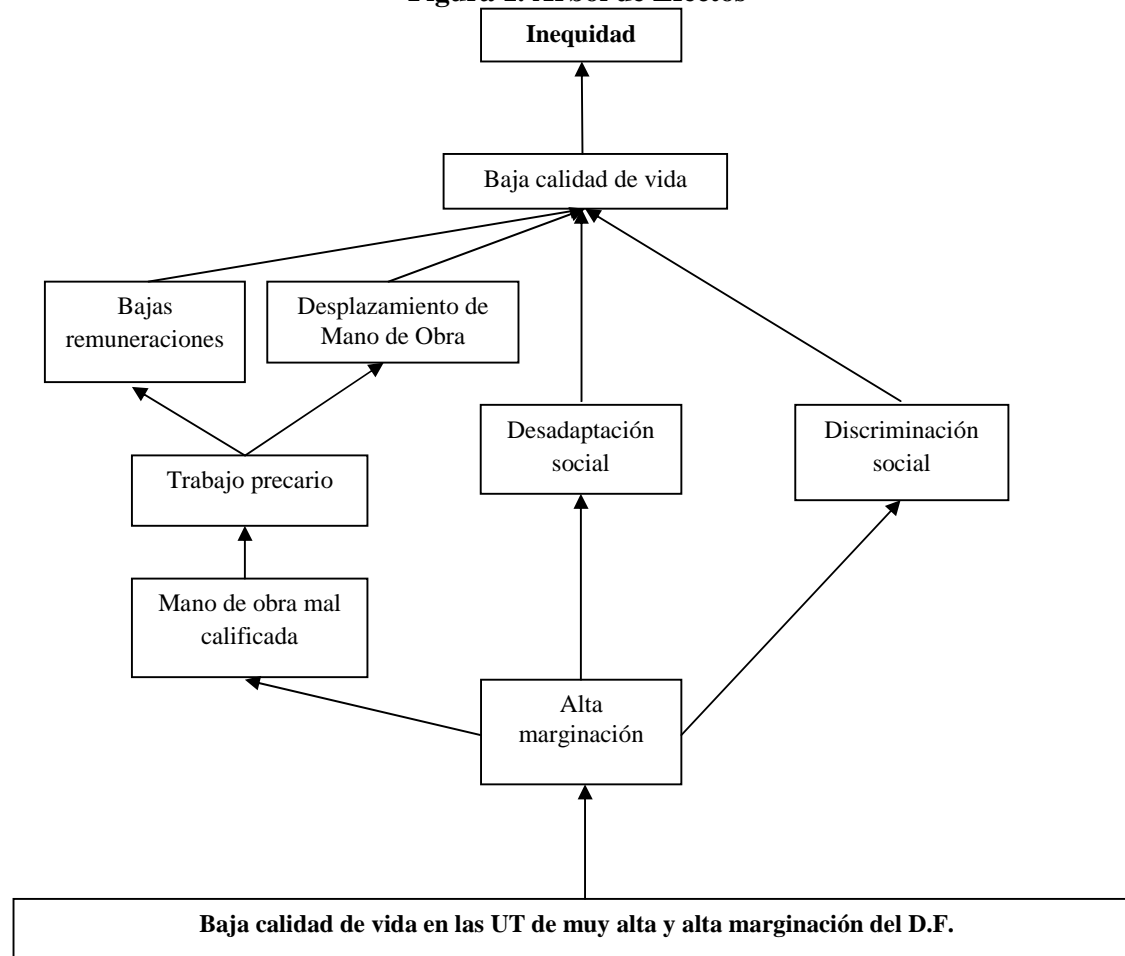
Figura 1. Árbol de Efectos

Inequidad

Baja calidad de vida

Bajas remuneraciones

Desplazamiento de Mano de Obra

Trabajo precario

Desadaptación social

Discriminación social

Mano de obra mal calificada

Alta marginación

Baja calidad de vida en las UT de muy alta y alta marginación del D.F.